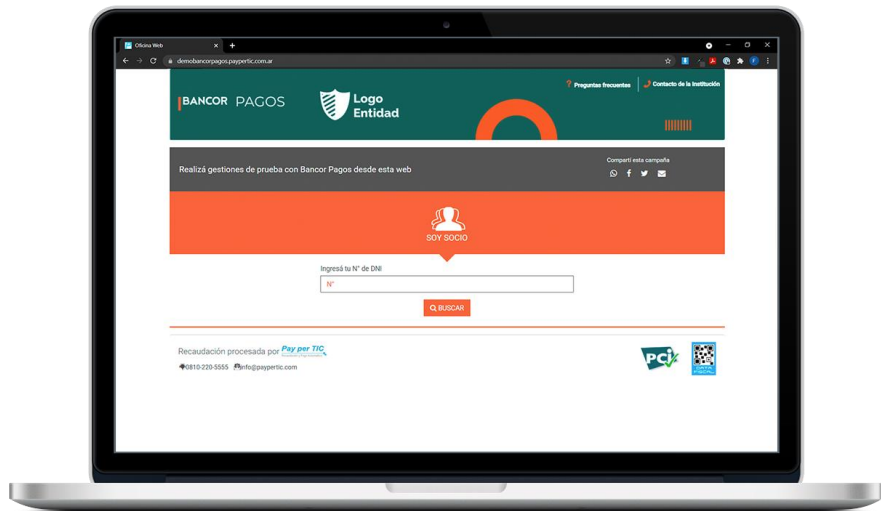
Oficina Web
demobancorpagos.paypertic.com.ar

BANCOR PAGOS
Logo Entidad
Preguntas frecuentes
Contacto de la institución

Realizá gestiones de prueba con Bancor Pagos desde esta web
Compartí esta campaña

SOY SOCIO

Ingresá tu N° de DNI
N°
BUSCAR

Recaudación procesada por Pay per TIC
0810-220-5555 info@paypertic.com
PCI
DATA FISCAL